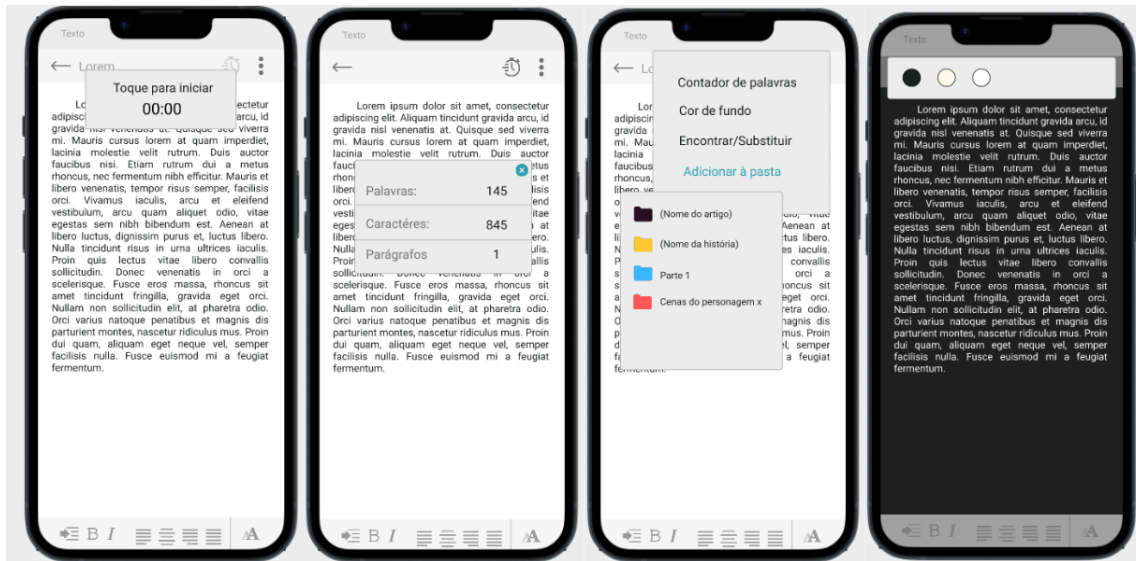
Texto

Lorem

Toque para iniciar

00:00

Lo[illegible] consectetur adipiscing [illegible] arcu, id gravida nisl venenatis at. Quisque sed viverra mi. Mauris cursus lorem at quam imperdiet, lacinia molestie velit rutrum. Duis auctor faucibus nisi. Etiam rutrum dui a metus rhoncus, nec fermentum nibh efficitur. Mauris et libero venenatis, tempor risus semper, facilisis orci. Vivamus iaculis, arcu et eleifend vestibulum, arcu quam aliquet odio, vitae egestas sem nibh bibendum est. Aenean at libero luctus, dignissim purus et, luctus libero. Nulla tincidunt risus in urna ultrices iaculis. Proin quis lectus vitae libero convallis sollicitudin. Donec venenatis in orci a scelerisque. Fusce eros massa, rhoncus sit amet tincidunt fringilla, gravida eget orci. Nullam non sollicitudin elit, at pharetra odio. Orci varius natoque penatibus et magnis dis parturient montes, nascetur ridiculus mus. Proin dui quam, aliquet eget neque vel, semper facilisis nulla. Fusce euismod mi a feugiat fermentum.

B I

Texto

Lorem ipsum dolor sit amet, consectetur adipiscing elit. Aliquam tincidunt gravida arcu, id gravida nisl venenatis at. Quisque sed viverra mi. Mauris cursus lorem at quam imperdiet, lacinia molestie velit rutrum. Duis auctor fauci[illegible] rhonc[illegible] liber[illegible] orci. vesti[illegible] eges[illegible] liber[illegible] Nulla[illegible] Proin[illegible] sollicitudin. Donec venenatis in orci a scelerisque. Fusce eros massa, rhoncus sit amet tincidunt fringilla, gravida eget orci. Nullam non sollicitudin elit, at pharetra odio. Orci varius natoque penatibus et magnis dis parturient montes, nascetur ridiculus mus. Proin dui quam, aliquet eget neque vel, semper facilisis nulla. Fusce euismod mi a feugiat fermentum.

| Palavras: | 145 |
|---|---|
| Caractéres: | 845 |
| Parágrafos | 1 |

B I

Texto

Lo

Contador de palavras

Cor de fundo

Encontrar/Substituir

Adicionar à pasta

(Nome do artigo)

(Nome da história)

Parte 1

Cenas do personagem x

B I

Texto

Lorem ipsum dolor sit amet, consectetur adipiscing elit. Aliquam tincidunt gravida arcu, id gravida nisl venenatis at. Quisque sed viverra mi. Mauris cursus lorem at quam imperdiet, lacinia molestie velit rutrum. Duis auctor faucibus nisi. Etiam rutrum dui a metus rhoncus, nec fermentum nibh efficitur. Mauris et libero venenatis, tempor risus semper, facilisis orci. Vivamus iaculis, arcu et eleifend vestibulum, arcu quam aliquet odio, vitae egestas sem nibh bibendum est. Aenean at libero luctus, dignissim purus et, luctus libero. Nulla tincidunt risus in urna ultrices iaculis. Proin quis lectus vitae libero convallis sollicitudin. Donec venenatis in orci a scelerisque. Fusce eros massa, rhoncus sit amet tincidunt fringilla, gravida eget orci. Nullam non sollicitudin elit, at pharetra odio. Orci varius natoque penatibus et magnis dis parturient montes, nascetur ridiculus mus. Proin dui quam, aliquet eget neque vel, semper facilisis nulla. Fusce euismod mi a feugiat fermentum.

B I